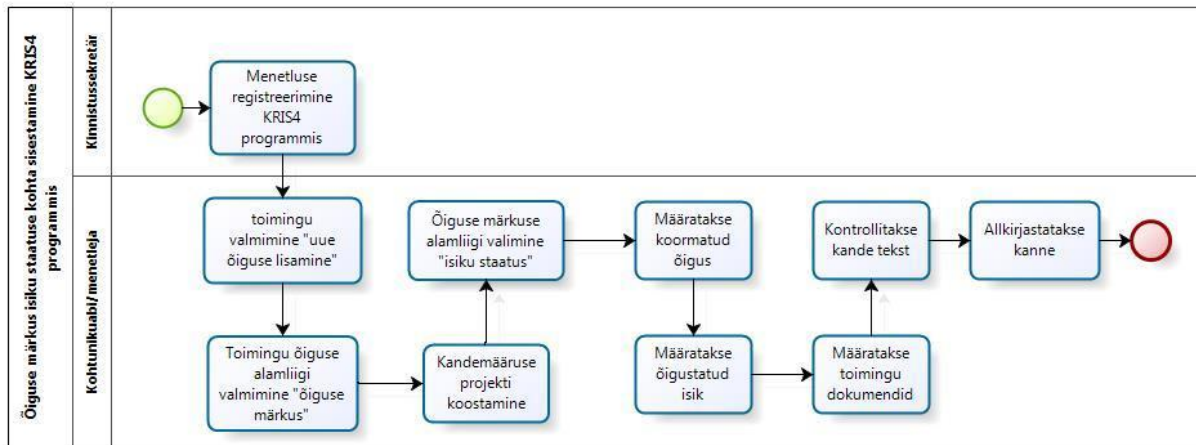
Õiguse märkus isiku staatuse kohta sisestamine KRIS4 programmis

Kinnistussekretär

Menetluse registreerimine KRIS4 programmis

Kohtunikuabi/ menetleja

toimingu valmimine "uue õiguse lisamine"

Toimingu õiguse alamliigi valmimine "õiguse märkus"

Kandemääruse projekti koostamine

Õiguse märkuse alamliigi valimine "isiku staatus"

Määratakse koormatud õigus

Määratakse õigustatud isik

Määratakse toimingu dokumendid

Kontrollitakse kande tekst

Allkirjastatakse kanne